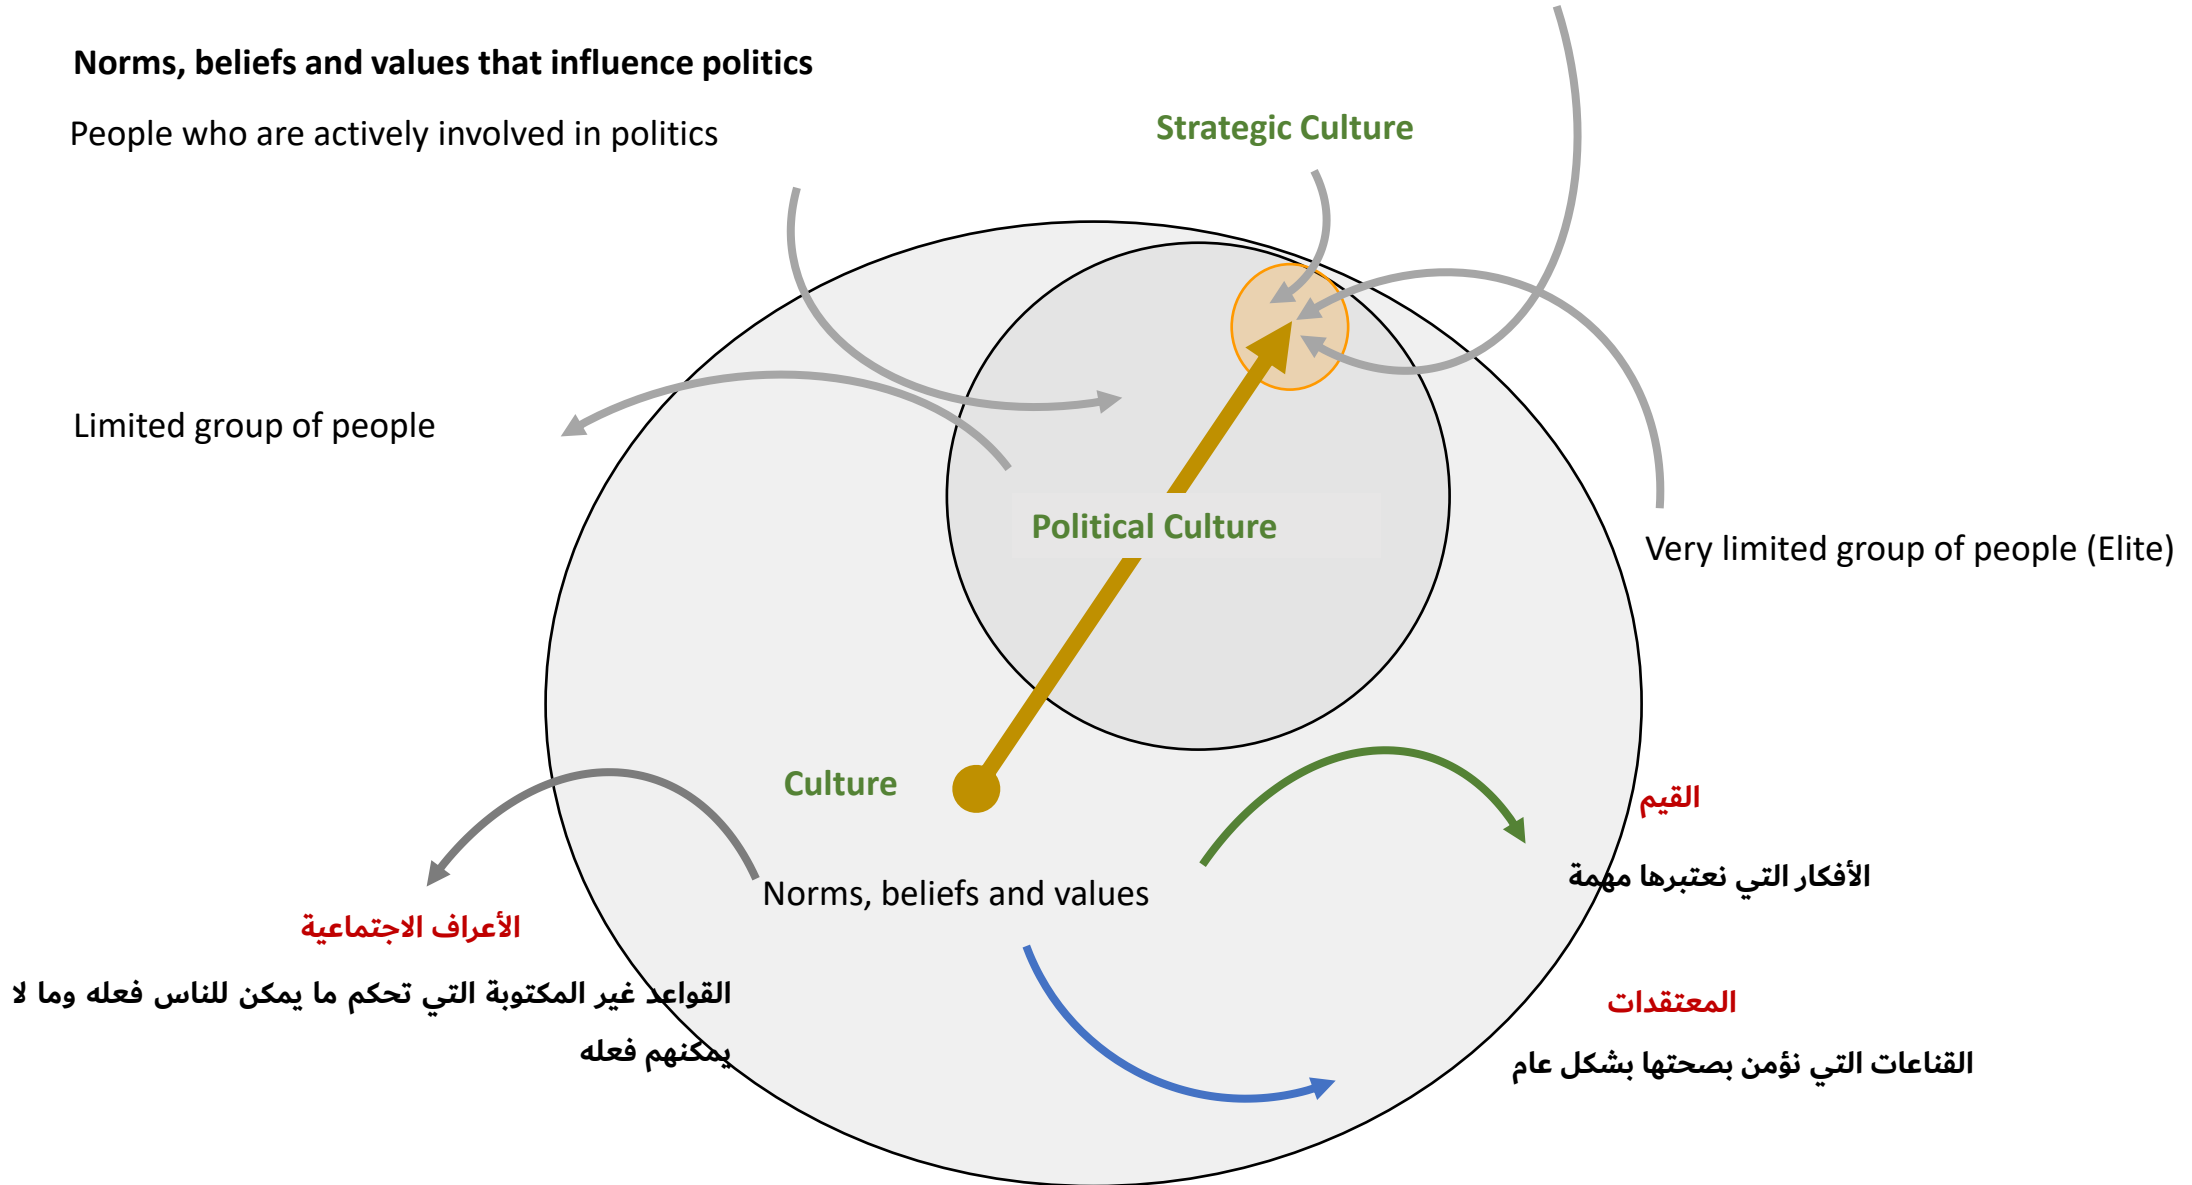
Norms, beliefs and values that influence politics

People who are actively involved in politics

Strategic Culture

Limited group of people

Political Culture

Very limited group of people (Elite)

Culture

القيم

الأفكار التي نعتبرها مهمة

Norms, beliefs and values

الأعراف الاجتماعية

القواعد غير المكتوبة التي تحكم ما يمكن للناس فعله وما لا يمكنهم فعله

المعتقدات

القناعات التي نؤمن بصحتها بشكل عام